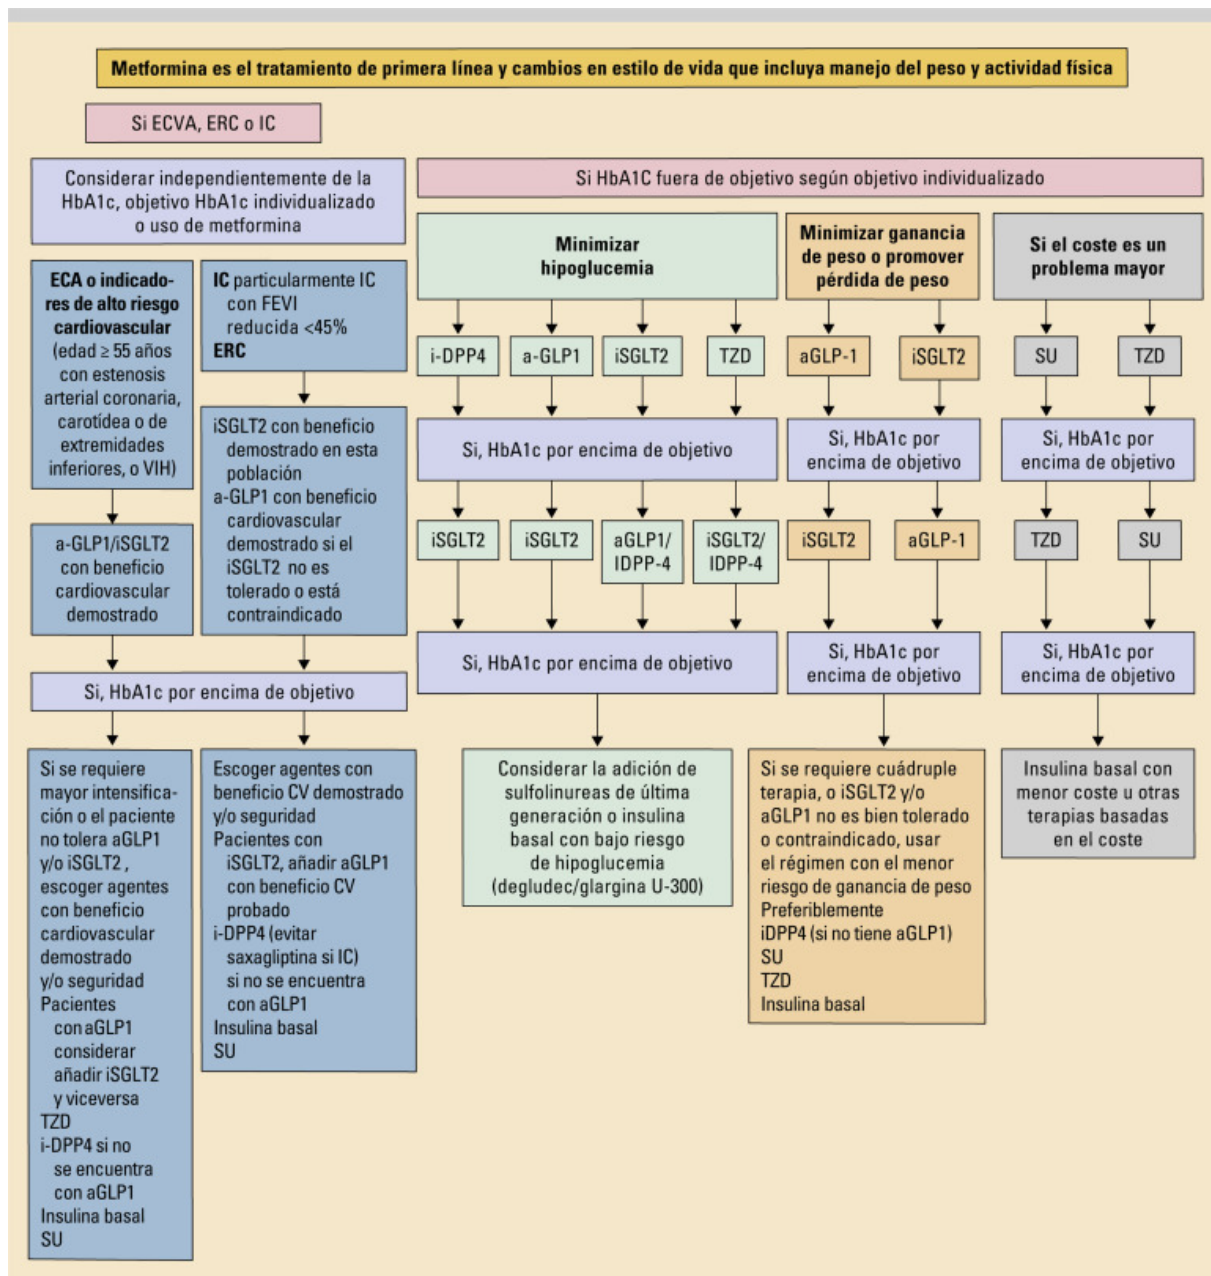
Metformina es el tratamiento de primera línea y cambios en estilo de vida que incluya manejo del peso y actividad física

Si ECVA, ERC o IC

Considerar independientemente de la HbA1c, objetivo HbA1c individualizado o uso de metformina

ECA o indicadores de alto riesgo cardiovascular (edad ≥ 55 años con estenosis arterial coronaria, carotídea o de extremidades inferiores, o VIH)

IC particularmente IC con FEVI reducida <45%
ERC

a-GLP1/iSGLT2 con beneficio cardiovascular demostrado

iSGLT2 con beneficio demostrado en esta población
a-GLP1 con beneficio cardiovascular demostrado si el iSGLT2 no es tolerado o está contraindicado

Si, HbA1c por encima de objetivo

Si se requiere mayor intensificación o el paciente no tolera aGLP1 y/o iSGLT2 , escoger agentes con beneficio cardiovascular demostrado y/o seguridad
Pacientes con aGLP1 considerar añadir iSGLT2 y viceversa
TZD
i-DPP4 si no se encuentra con aGLP1
Insulina basal
SU

Escoger agentes con beneficio CV demostrado y/o seguridad
Pacientes con iSGLT2, añadir aGLP1 con beneficio CV probado
i-DPP4 (evitar saxagliptina si IC) si no se encuentra con aGLP1
Insulina basal
SU

Si HbA1C fuera de objetivo según objetivo individualizado

Minimizar hipoglucemia

i-DPP4 | a-GLP1 | iSGLT2 | TZD

Si, HbA1c por encima de objetivo

iSGLT2 | iSGLT2 | aGLP1/ IDPP-4 | iSGLT2/ IDPP-4

Si, HbA1c por encima de objetivo

Considerar la adición de sulfolinureas de última generación o insulina basal con bajo riesgo de hipoglucemia (degludec/glargina U-300)

Minimizar ganancia de peso o promover pérdida de peso

aGLP-1 | iSGLT2

Si, HbA1c por encima de objetivo

iSGLT2 | aGLP-1

Si, HbA1c por encima de objetivo

Si se requiere cuádruple terapia, o iSGLT2 y/o aGLP1 no es bien tolerado o contraindicado, usar el régimen con el menor riesgo de ganancia de peso
Preferiblemente
iDPP4 (si no tiene aGLP1)
SU
TZD
Insulina basal

Si el coste es un problema mayor

SU | TZD

Si, HbA1c por encima de objetivo

TZD | SU

Si, HbA1c por encima de objetivo

Insulina basal con menor coste u otras terapias basadas en el coste